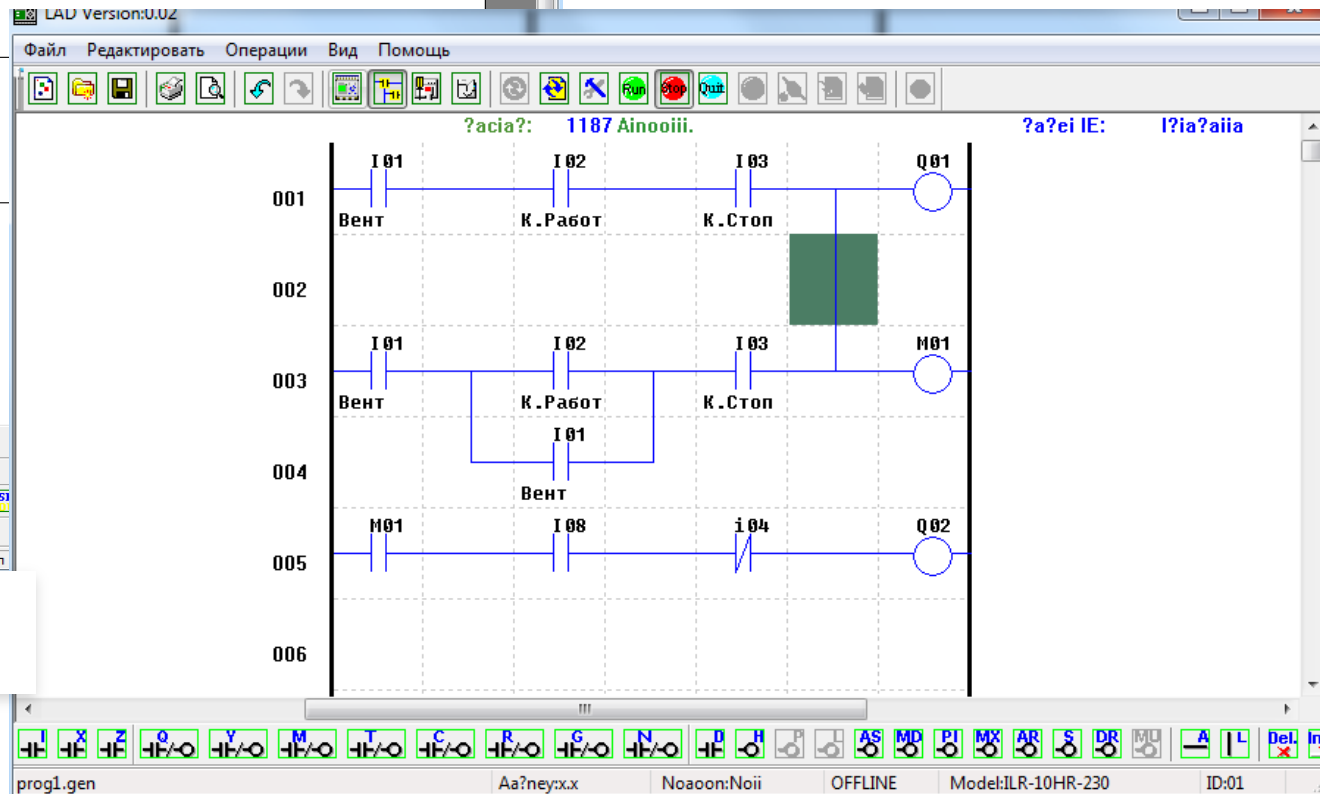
LAD Version:0.02

Файл Редактировать Операции Вид Помощь

Run Stop Quit

?acia?: 1187 Ainooiii. ?a?ei IE: I?ia?aiia

001
I01
Вент
I02
К.Работ
I03
К.Стоп
Q01

002

003
I01
Вент
I02
К.Работ
I03
К.Стоп
M01

004
I01
Вент

005
M01
I08
i04
Q02

006

I X Z Q Y M T C R G N D H AS MD PI MX AR S DR MU A L Del. In

prog1.gen
Aa?ney:x.x
Noaoon:Noii
OFFLINE
Model:ILR-10HR-230
ID:01